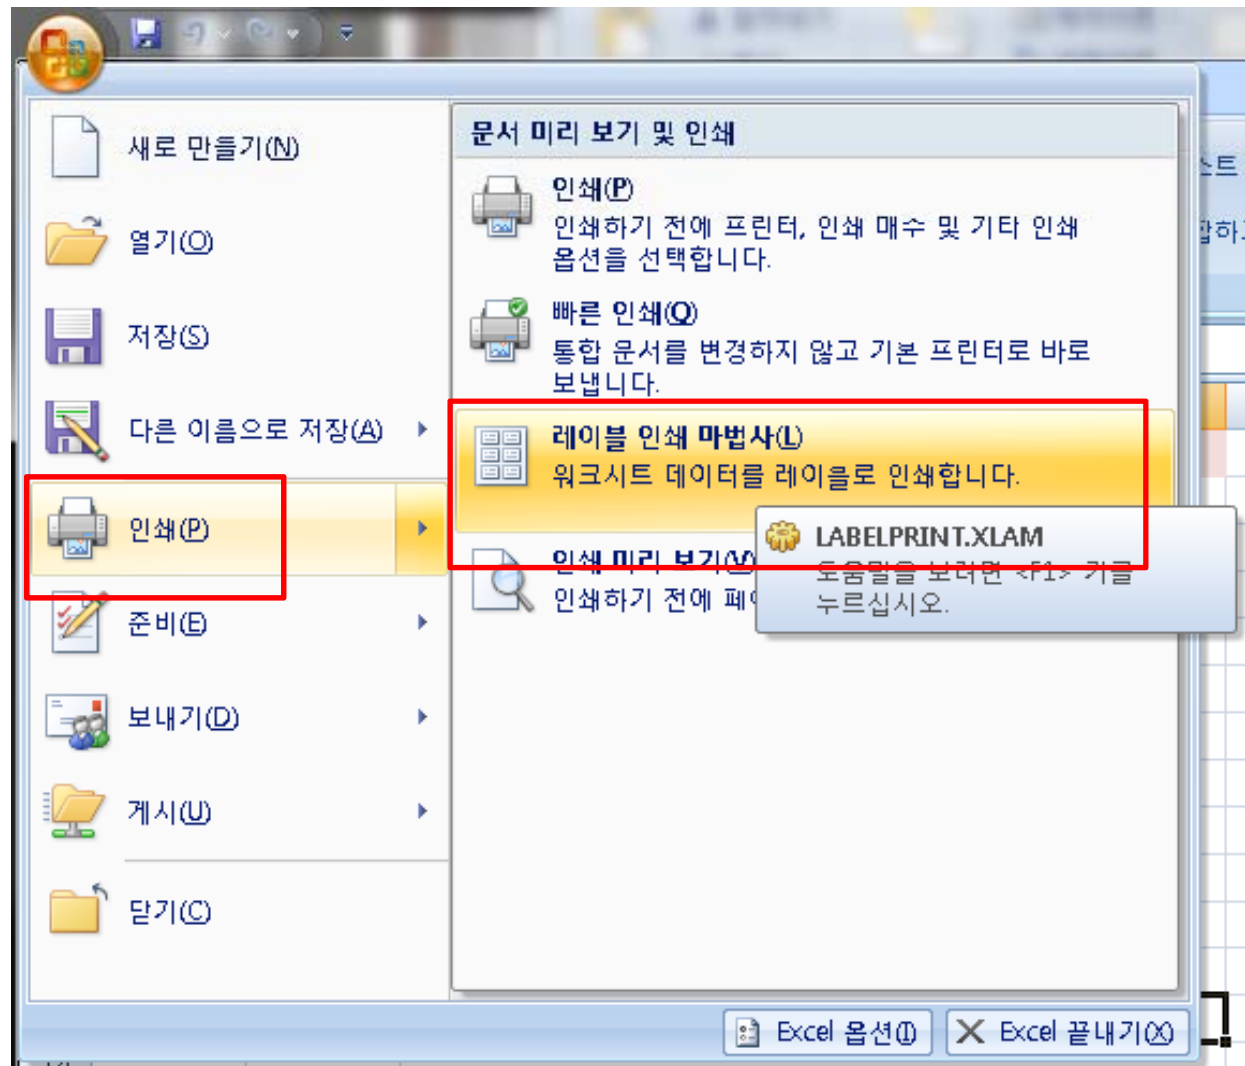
새로 만들기(N)

열기(O)

저장(S)

다른 이름으로 저장(A)

인쇄(P)

준비(E)

보내기(D)

게시(U)

닫기(C)

문서 미리 보기 및 인쇄

인쇄(P)
인쇄하기 전에 프린터, 인쇄 매수 및 기타 인쇄 옵션을 선택합니다.

빠른 인쇄(Q)
통합 문서를 변경하지 않고 기본 프린터로 바로 보냅니다.

레이블 인쇄 마법사(L)
워크시트 데이터를 레이블로 인쇄합니다.

인쇄 미리 보기(V)
인쇄하기 전에 페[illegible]

LABELPRINT.XLAM
도움말을 보려면 <F1> 키를 누르십시오.

Excel 옵션(I)

Excel 끝내기(X)